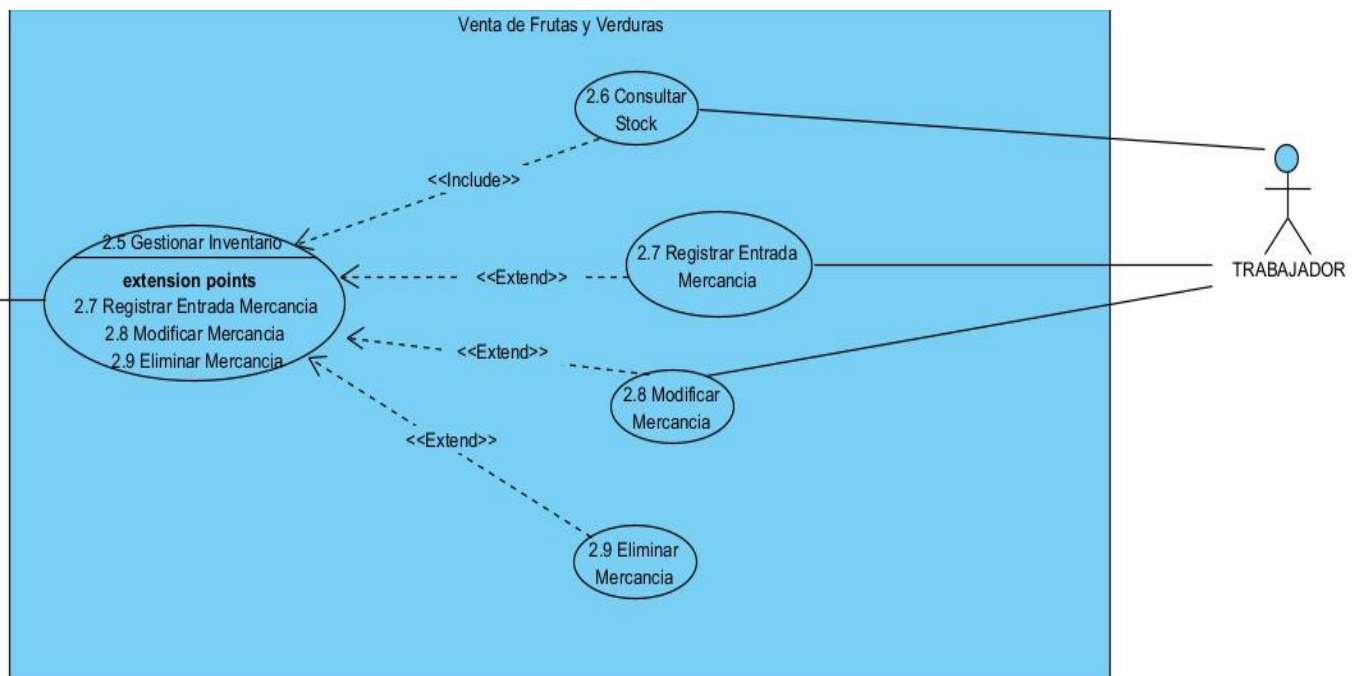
Venta de Frutas y Verduras

2.6 Consultar Stock

<<Include>>

2.5 Gestionar Inventario

extension points
2.7 Registrar Entrada Mercancia
2.8 Modificar Mercancia
2.9 Eliminar Mercancia

<<Extend>>

2.7 Registrar Entrada Mercancia

<<Extend>>

2.8 Modificar Mercancia

<<Extend>>

2.9 Eliminar Mercancia

TRABAJADOR